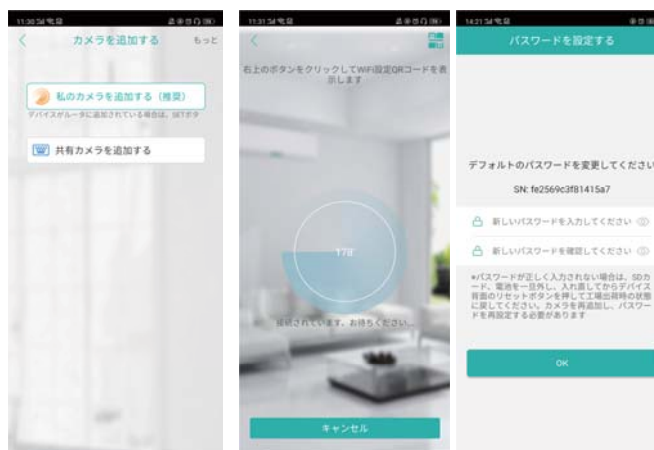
11:30

カメラを追加する

もっと

私のカメラを追加する（推奨）

デバイスがルーターに追加されている場合は、SETボタ

共有カメラを追加する

11:31

右上のボタンをクリックしてWiFi設定QRコードを表示します

178

接続されています、お待ちください...

キャンセル

14:21

パスワードを設定する

デフォルトのパスワードを変更してください

SN: fe2569c3f81415a7

新しいパスワードを入力してください

新しいパスワードを確認してください

*パスワードが正しく入力されない場合は、SDカード、電池を一旦外し、入れ直してからデバイス背面のリセットボタンを押して工場出荷時の状態に戻してください。カメラを再追加し、パスワードを再設定する必要があります

OK